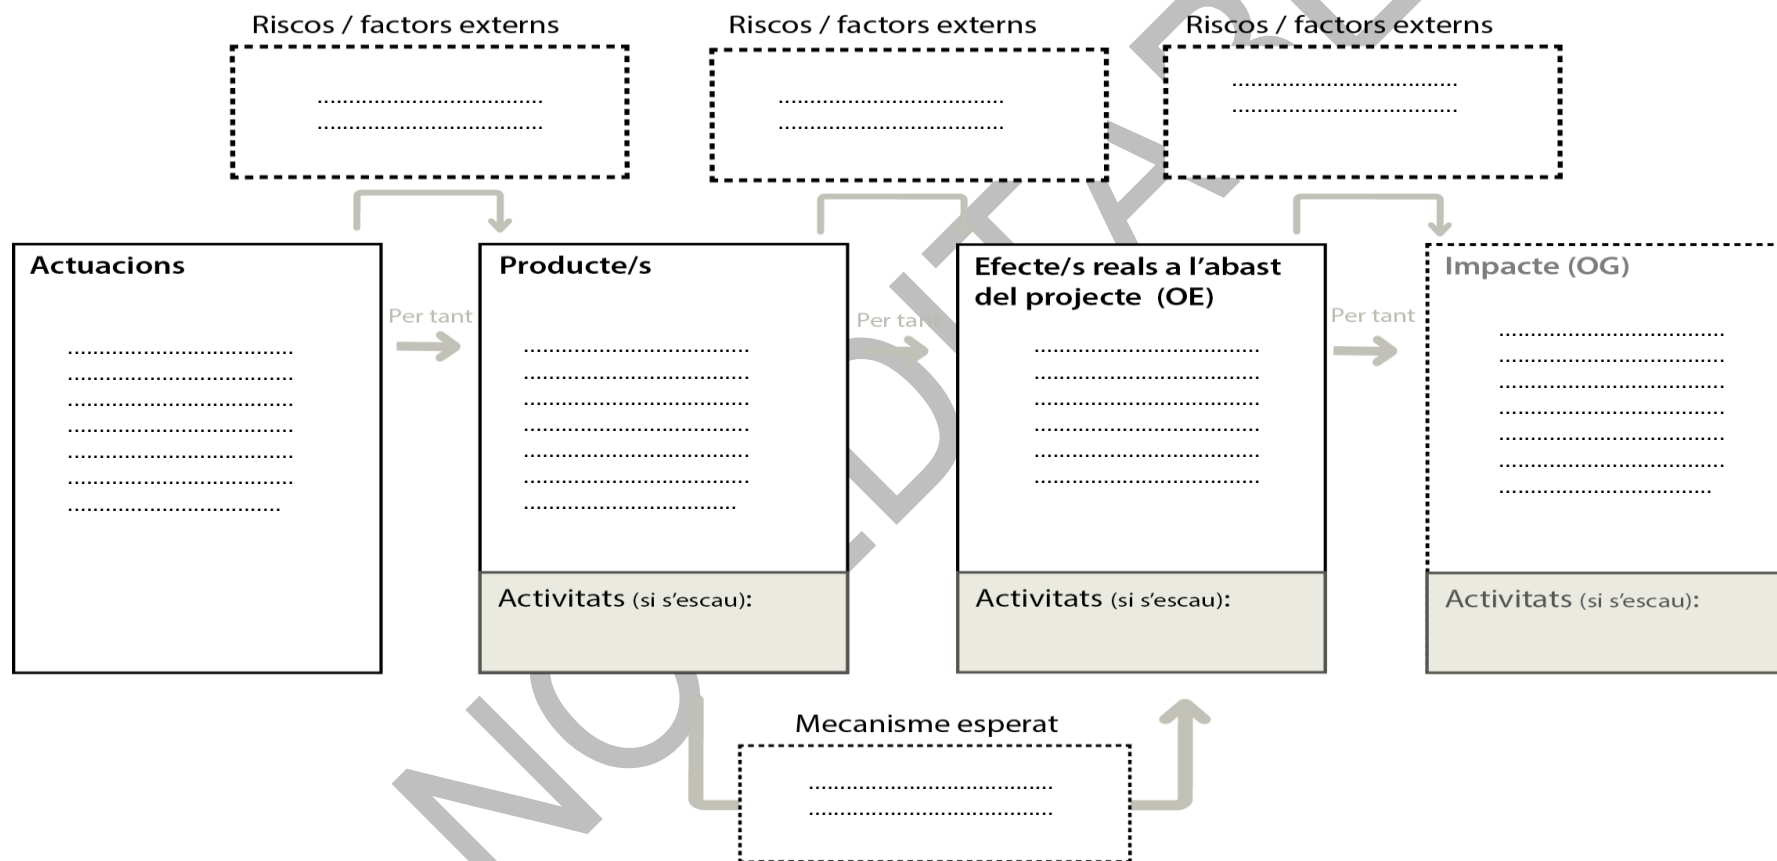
Riscos / factors externs

..................................
..................................

Riscos / factors externs

..................................
..................................

Riscos / factors externs

..................................
..................................

Actuacions

..................................
..................................
..................................
..................................
..................................
..................................
..................................

Per tant

Producte/s

..................................
..................................
..................................
..................................
..................................
..................................
..................................

Activitats (si s'escau):

Per tant

Efecte/s reals a l'abast del projecte (OE)

..................................
..................................
..................................
..................................
..................................
..................................

Activitats (si s'escau):

Per tant

Impacte (OG)

..................................
..................................
..................................
..................................
..................................
..................................
..................................

Activitats (si s'escau):

Mecanisme esperat

..................................
..................................

NO EDITAR